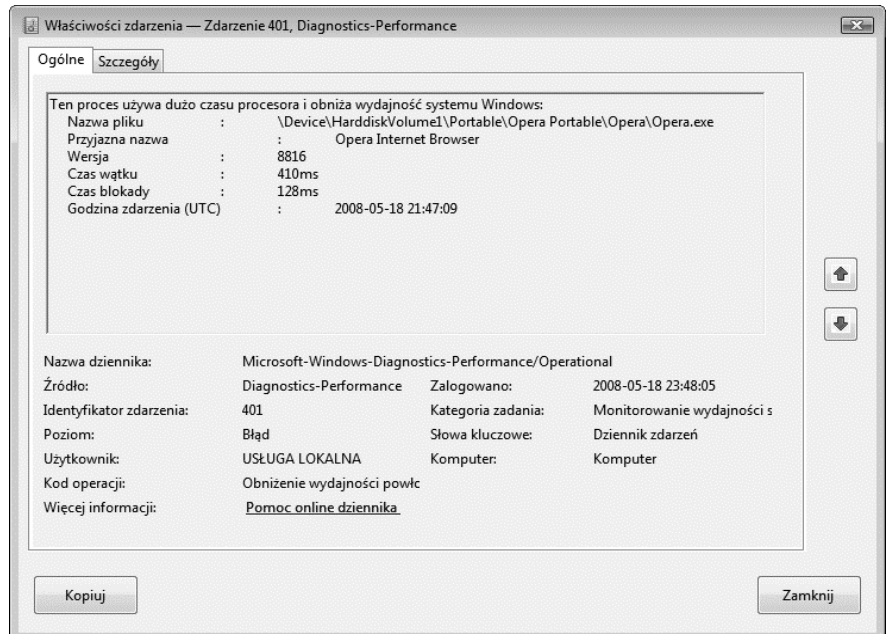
Właściwości zdarzenia — Zdarzenie 401, Diagnostics-Performance

Ogólne | Szczegóły

Ten proces używa dużo czasu procesora i obniża wydajność systemu Windows:
Nazwa pliku : \Device\HarddiskVolume1\Portable\Opera Portable\Opera\Opera.exe
Przyjazna nazwa : Opera Internet Browser
Wersja : 8816
Czas wątku : 410ms
Czas blokady : 128ms
Godzina zdarzenia (UTC) : 2008-05-18 21:47:09

Nazwa dziennika: Microsoft-Windows-Diagnostics-Performance/Operational
Źródło: Diagnostics-Performance
Zalogowano: 2008-05-18 23:48:05
Identyfikator zdarzenia: 401
Kategoria zadania: Monitorowanie wydajności s
Poziom: Błąd
Słowa kluczowe: Dziennik zdarzeń
Użytkownik: USŁUGA LOKALNA
Komputer: Komputer
Kod operacji: Obniżenie wydajności powłc
Więcej informacji: Pomoc online dziennika

Kopiuj

Zamknij